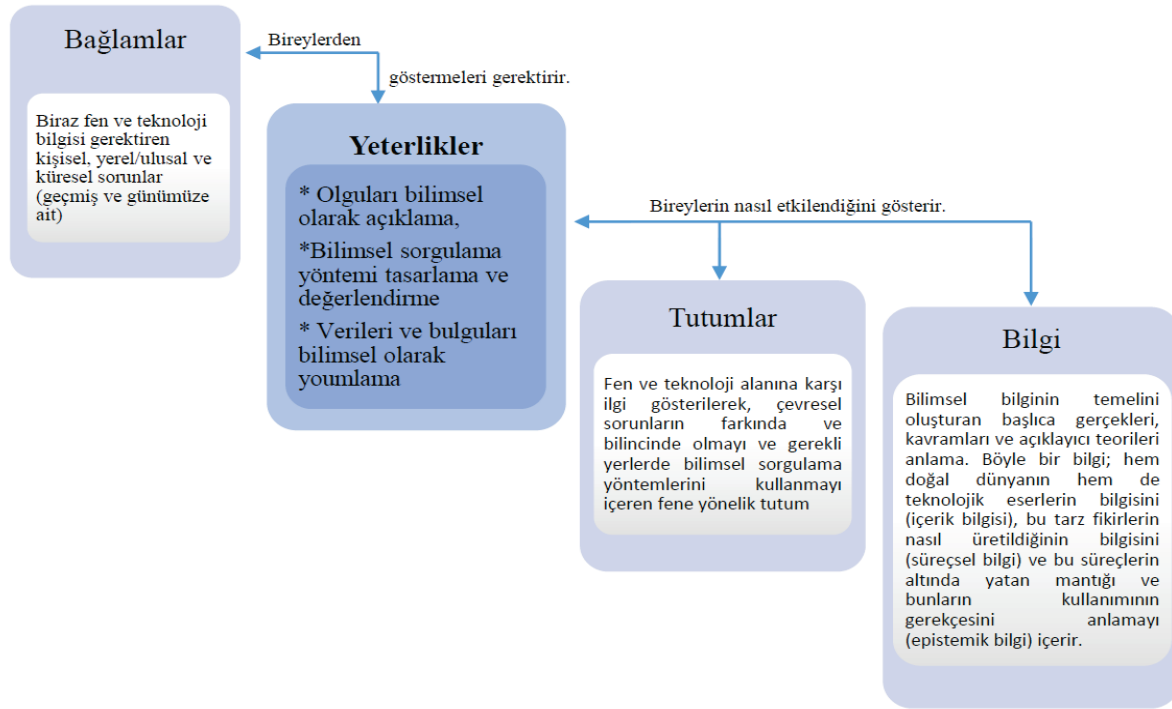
Bağlamlar

Biraz fen ve teknoloji bilgisi gerektiren kişisel, yerel/ulusal ve küresel sorunlar (geçmiş ve günümüze ait)

Bireylerden

göstermeleri gerektirir.

Yeterlikler

* Olguları bilimsel olarak açıklama,

*Bilimsel sorgulama yöntemi tasarlama ve değerlendirme

* Verileri ve bulguları bilimsel olarak youmlama

Bireylerin nasıl etkilendiğini gösterir.

Tutumlar

Fen ve teknoloji alanına karşı ilgi göstererek, çevresel sorunların farkında ve bilincinde olmayı ve gerekli yerlerde bilimsel sorgulama yöntemlerini kullanmayı içeren fene yönelik tutum

Bilgi

Bilimsel bilginin temelini oluşturan başlıca gerçekleri, kavramları ve açıklayıcı teorileri anlama. Böyle bir bilgi; hem doğal dünyanın hem de teknolojik eserlerin bilgisini (içerik bilgisi), bu tarz fikirlerin nasıl üretildiğinin bilgisini (süreçsel bilgi) ve bu süreçlerin altında yatan mantığı ve bunların kullanımının gerekçesini anlamayı (epistemik bilgi) içerir.